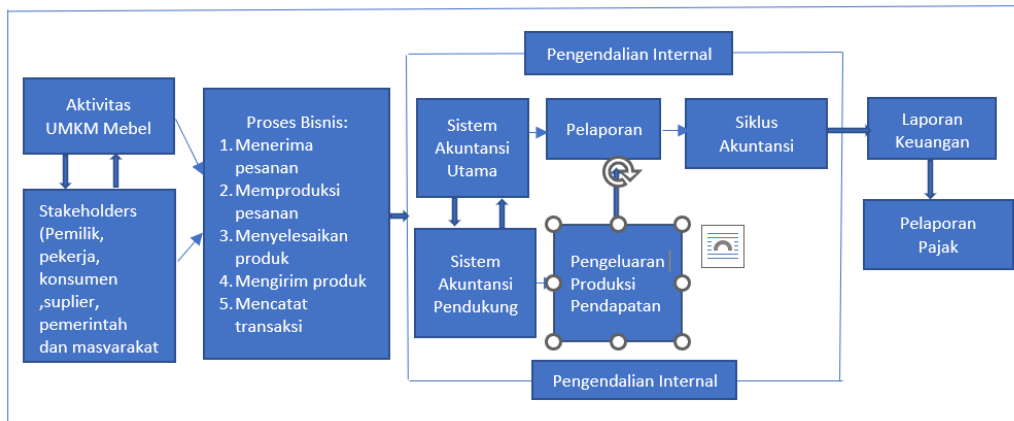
Pengendalian Internal

Aktivitas UMKM Mebel

Stakeholders (Pemilik, pekerja, konsumen ,suplier, pemerintah dan masyarakat

Proses Bisnis:
1. Menerima pesanan
2. Memproduksi pesanan
3. Menyelesaikan produk
4. Mengirim produk
5. Mencatat transaksi

Sistem Akuntansi Utama

Pelaporan

Siklus Akuntansi

Laporan Keuangan

Sistem Akuntansi Pendukung

Pengeluaran Produksi Pendapatan

Pelaporan Pajak

Pengendalian Internal